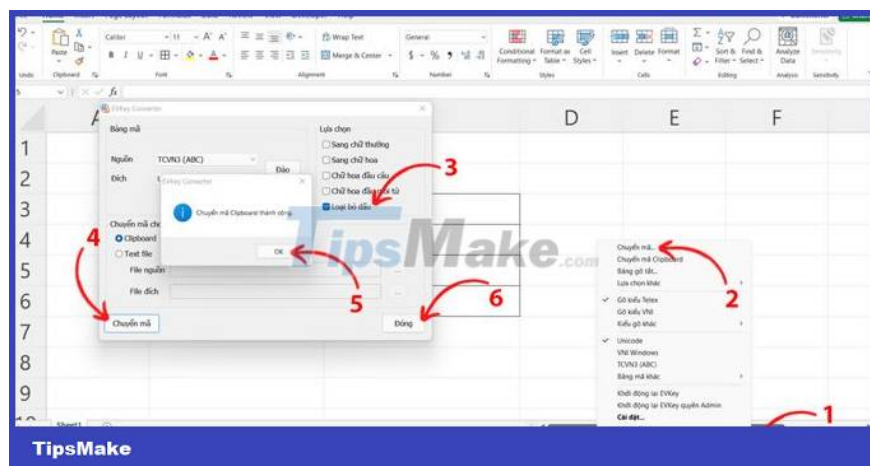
Paste
Clipboard
Calibri
11
Font
Wrap Text
Merge & Center
Alignment
General
Number
Conditional Formatting
Format as Table
Cell Styles
Styles
Insert
Delete
Format
Cells
Sort & Filter
Find & Select
Editing
Analyze Data
Analysis
Sensitivity

EVKey Converter
Bảng mã
Nguồn
TCVN3 (ABC)
Đích
Đảo
Lựa chọn
Sang chữ thường
Sang chữ hoa
Chữ hoa đầu câu
Chữ hoa đầu mỗi từ
Loại bỏ dấu
EVKey Converter
Chuyển mã Clipboard thành công
OK
Chuyển mã ch
Clipboard
Text file
File nguồn
File đích
Chuyển mã
Đóng

D
E
F
1
2
3
4
5
6
7
8
9

Chuyển mã...
Chuyển mã Clipboard
Bảng gõ tắt...
Lựa chọn khác
Gõ kiểu Telex
Gõ kiểu VNI
Kiểu gõ khác
Unicode
VNI Windows
TCVN3 (ABC)
Bảng mã khác
Khởi động lại EVKey
Khởi động lại EVKey quyền Admin
Cài đặt...

Sheet1

1
2
3
4
5
6

TipsMake.com

TipsMake